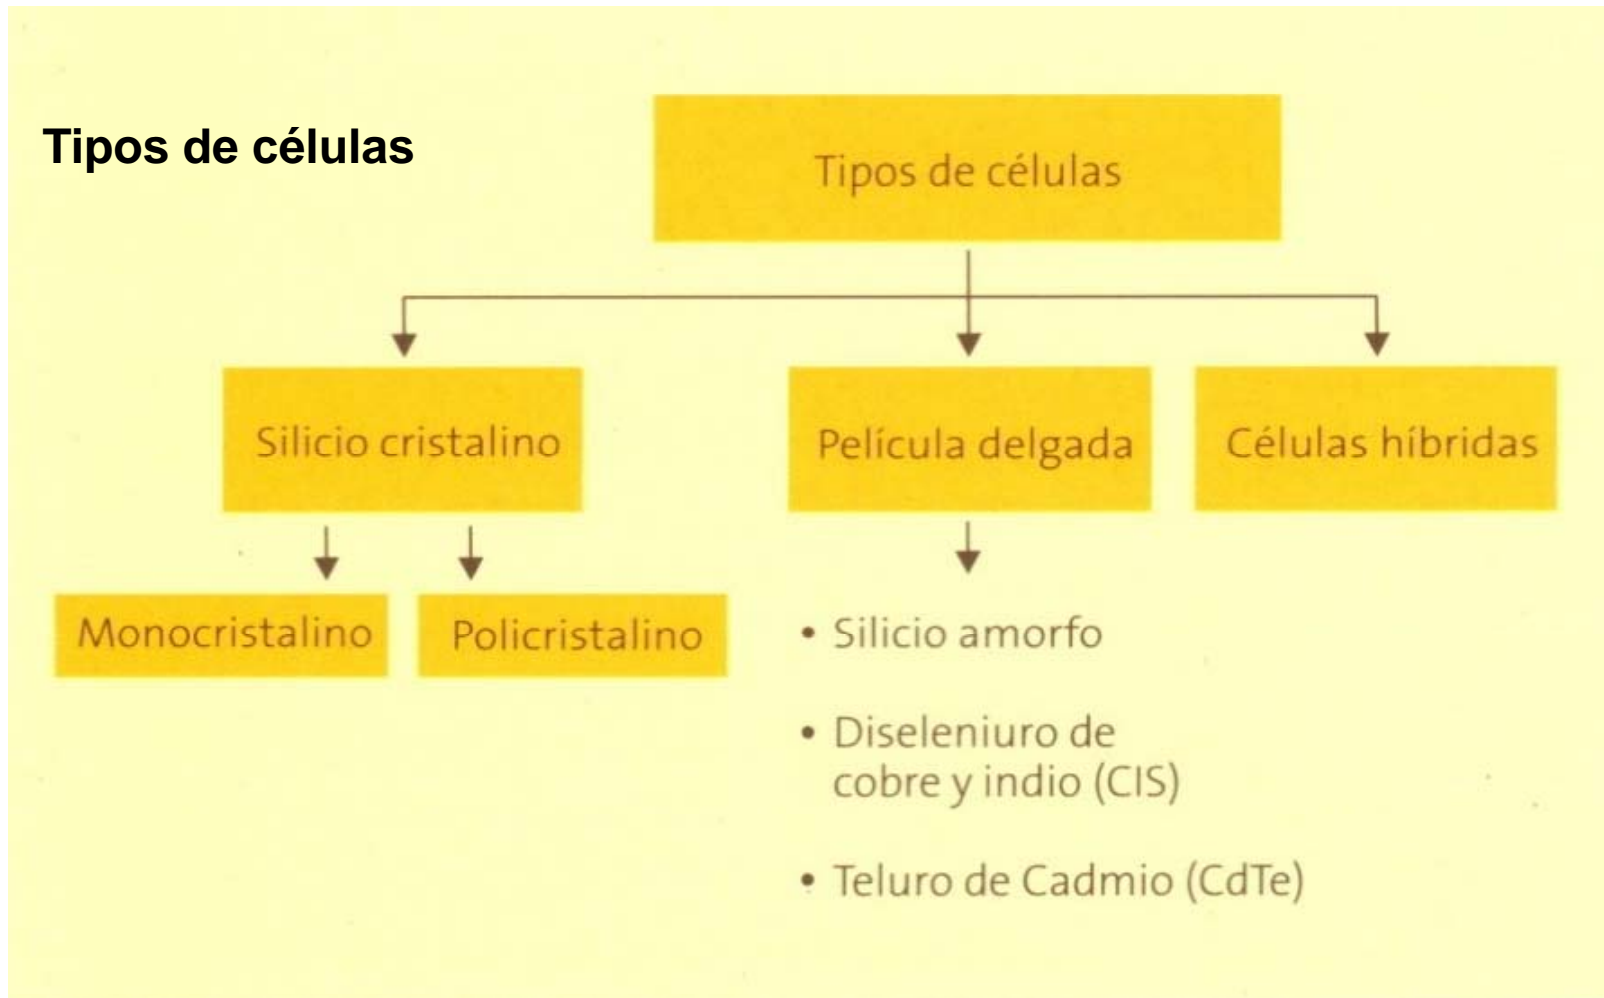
Tipos de células

Tipos de células

Silicio cristalino

Película delgada

Células híbridas

Monocristalino

Policristalino

• Silicio amorfo
• Diseleniuro de cobre y indio (CIS)
• Teluro de Cadmio (CdTe)